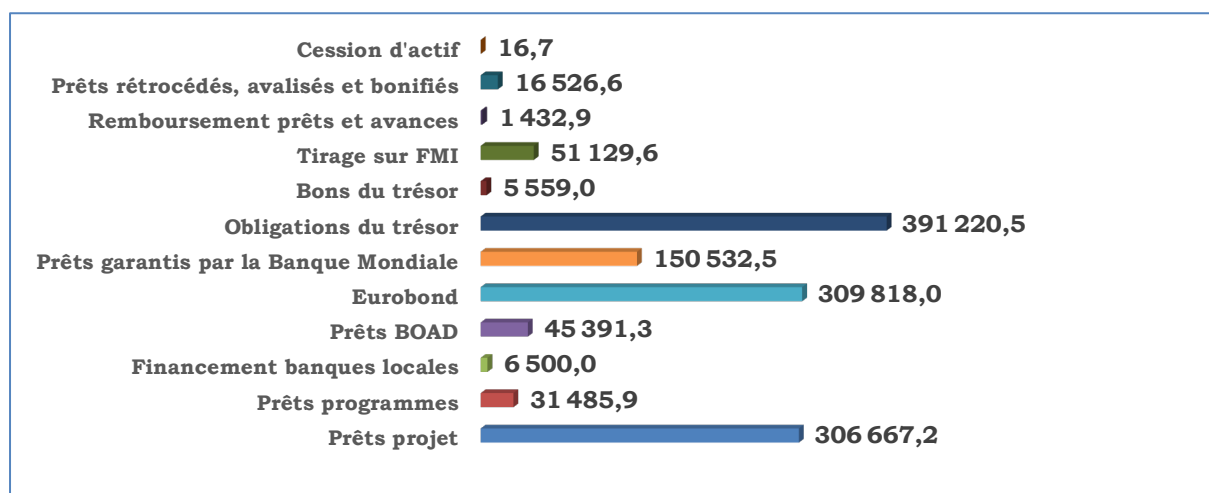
| Catégorie | Montant |
|---|---|
| Cession d'actif | 16,7 |
| Prêts rétrocédés, avalisés et bonifiés | 16 526,6 |
| Remboursement prêts et avances | 1 432,9 |
| Tirage sur FMI | 51 129,6 |
| Bons du trésor | 5 559,0 |
| Obligations du trésor | 391 220,5 |
| Prêts garantis par la Banque Mondiale | 150 532,5 |
| Eurobond | 309 818,0 |
| Prêts BOAD | 45 391,3 |
| Financement banques locales | 6 500,0 |
| Prêts programmes | 31 485,9 |
| Prêts projet | 306 667,2 |